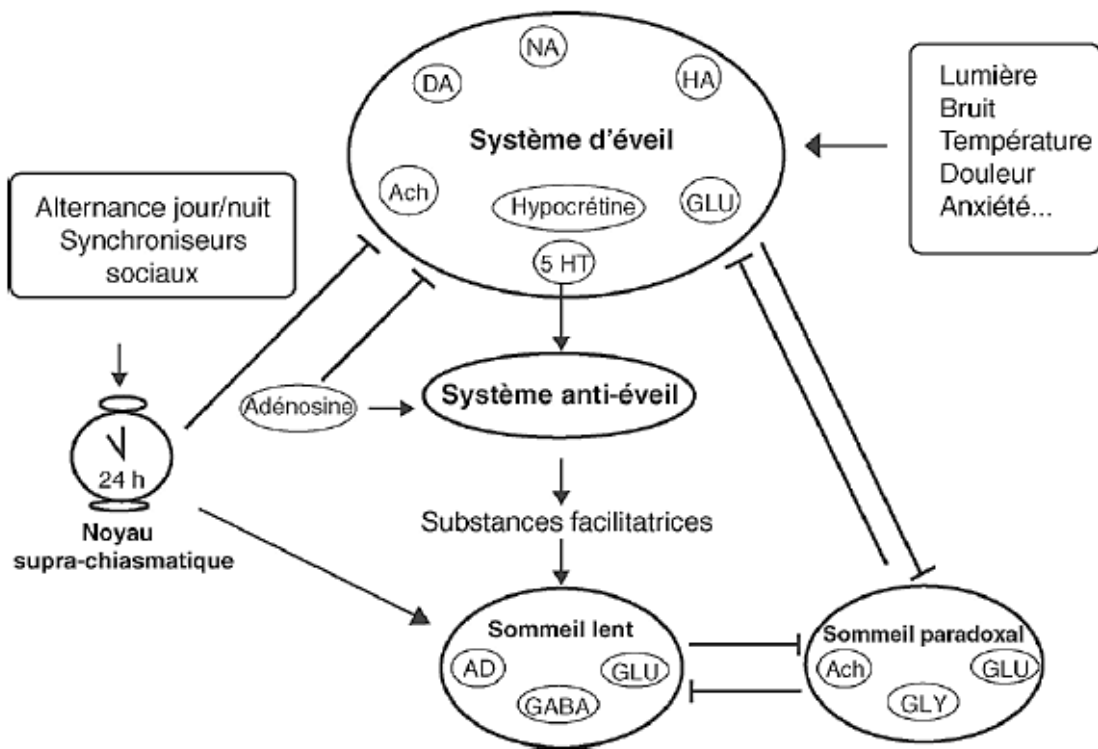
NA
DA
HA
Système d'éveil
Ach
Hypocrétine
GLU
5 HT

Lumière
Bruit
Température
Douleur
Anxiété...

Alternance jour/nuit
Synchroniseurs
sociaux

Adénosine
Système anti-éveil

24 h
Noyau
supra-chiasmatique

Substances facilitatrices

Sommeil lent
AD
GLU
GABA

Sommeil paradoxal
Ach
GLU
GLY